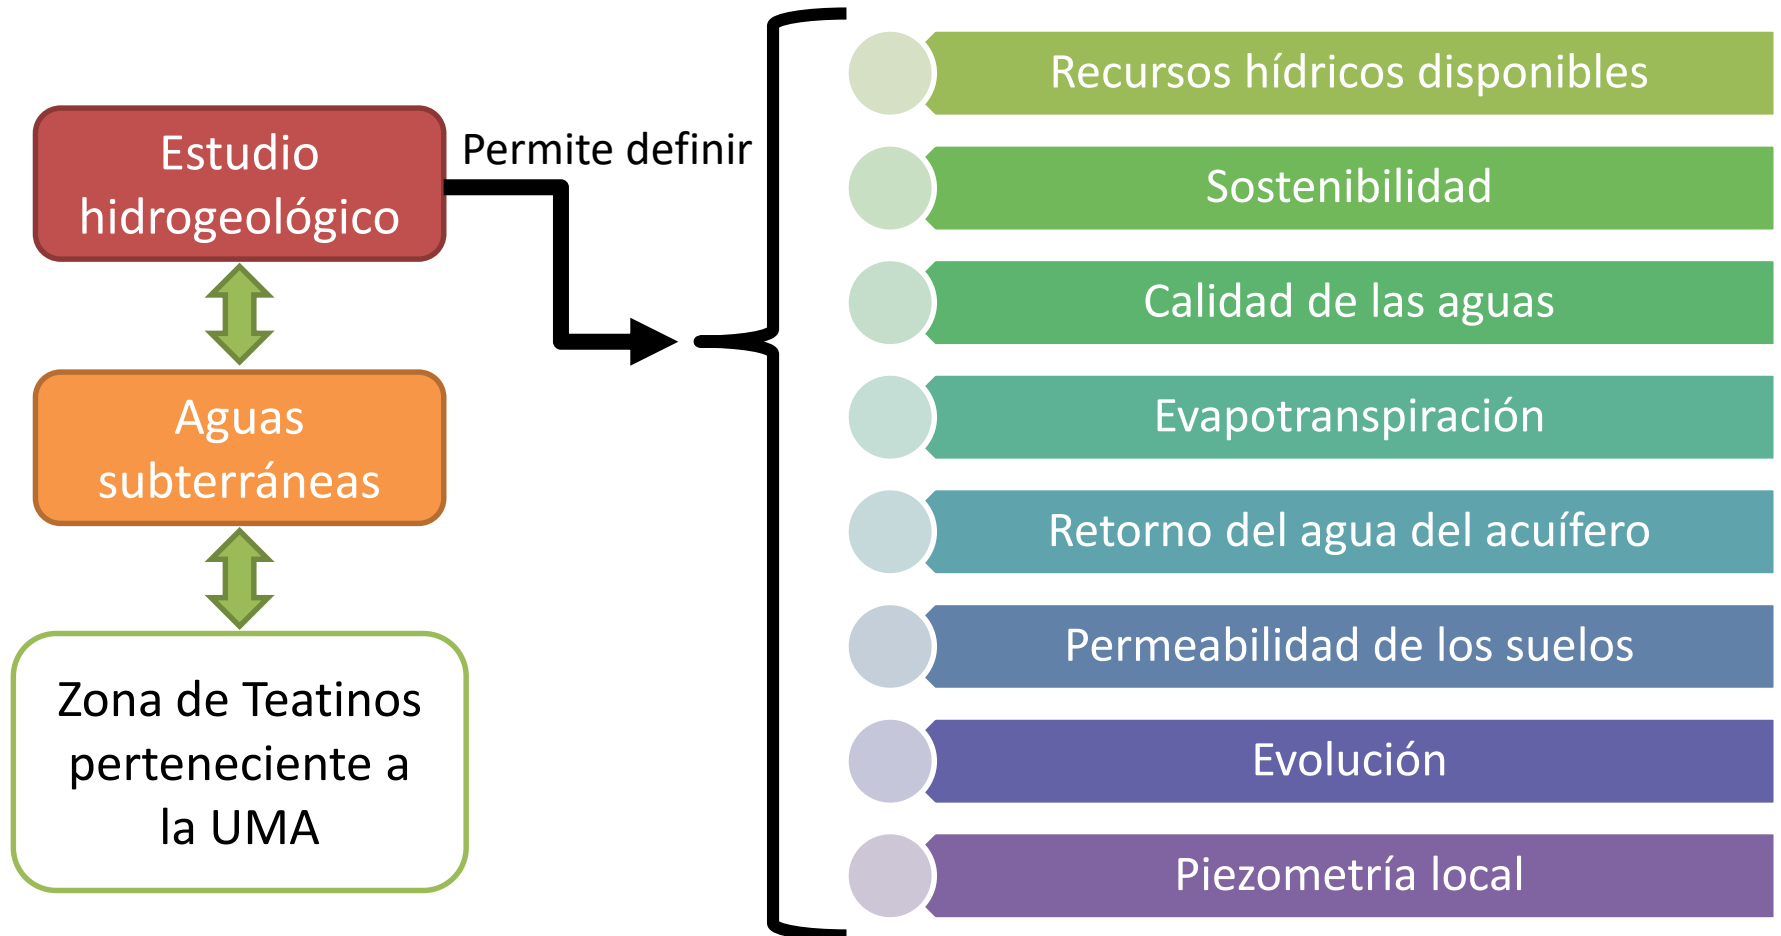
Estudio hidrogeológico

Permite definir

Aguas subterráneas

Zona de Teatinos perteneciente a la UMA

Recursos hídricos disponibles

Sostenibilidad

Calidad de las aguas

Evapotranspiración

Retorno del agua del acuífero

Permeabilidad de los suelos

Evolución

Piezometría local